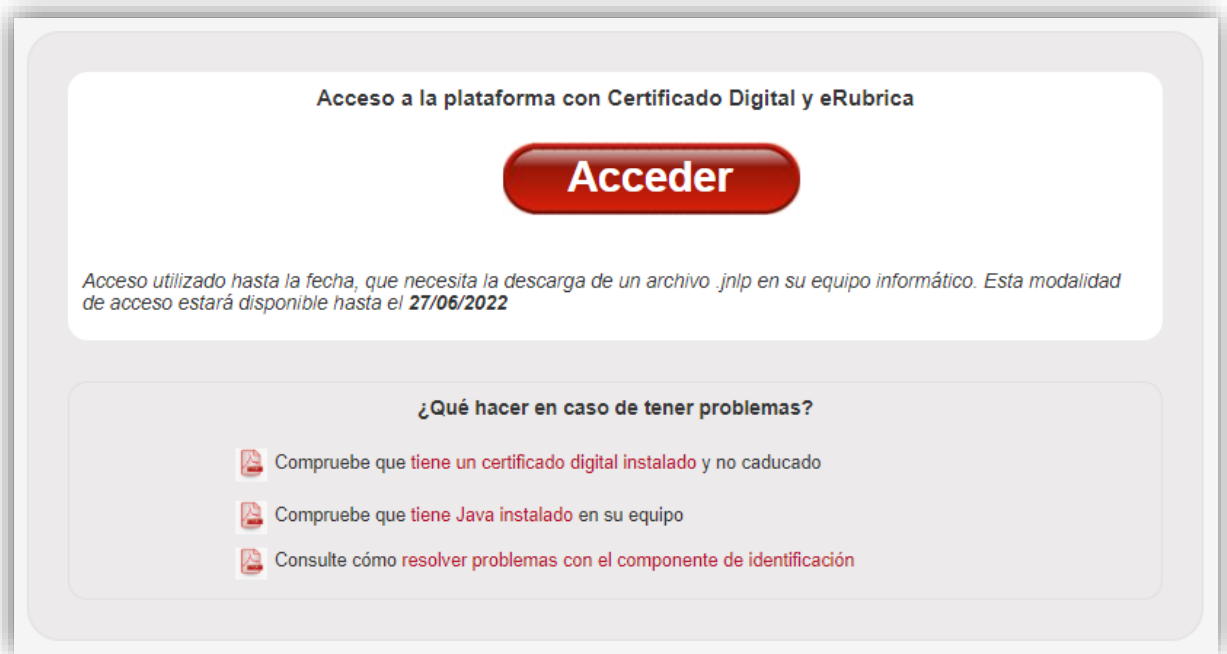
Acceso a la plataforma con Certificado Digital y eRubrica

Acceder

Acceso utilizado hasta la fecha, que necesita la descarga de un archivo .jnlp en su equipo informático. Esta modalidad de acceso estará disponible hasta el **27/06/2022**

¿Qué hacer en caso de tener problemas?

Compruebe que tiene un certificado digital instalado y no caducado

Compruebe que tiene Java instalado en su equipo

Consulte cómo resolver problemas con el componente de identificación